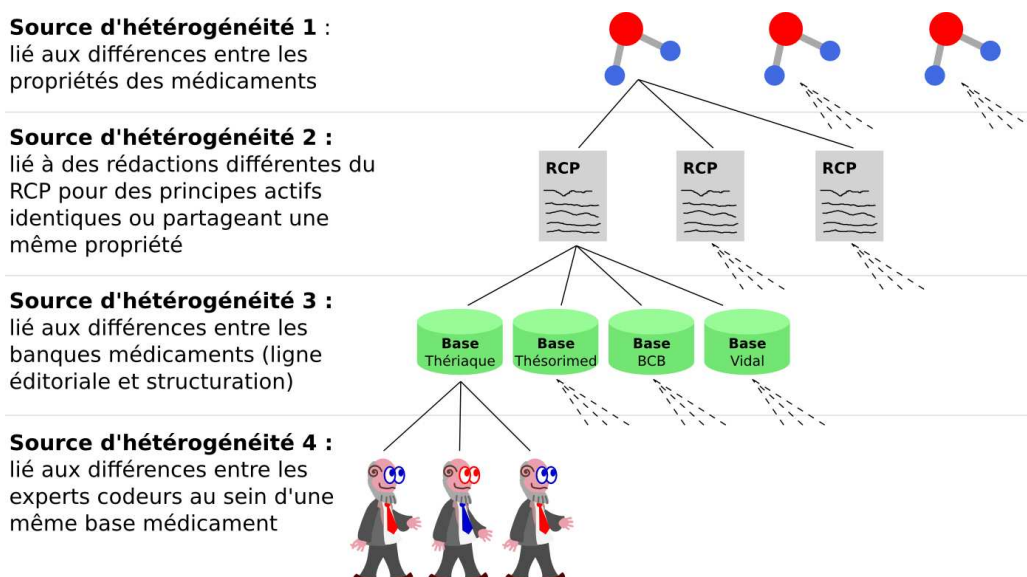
**Source d'hétérogénéité 1** :
lié aux différences entre les propriétés des médicaments

**Source d'hétérogénéité 2 :**
lié à des rédactions différentes du RCP pour des principes actifs identiques ou partageant une même propriété

**Source d'hétérogénéité 3 :**
lié aux différences entre les banques médicaments (ligne éditoriale et structuration)

**Source d'hétérogénéité 4 :**
lié aux différences entre les experts codeurs au sein d'une même base médicament

RCP

RCP

RCP

Base Thériaque

Base Thésorimed

Base BCB

Base Vidal